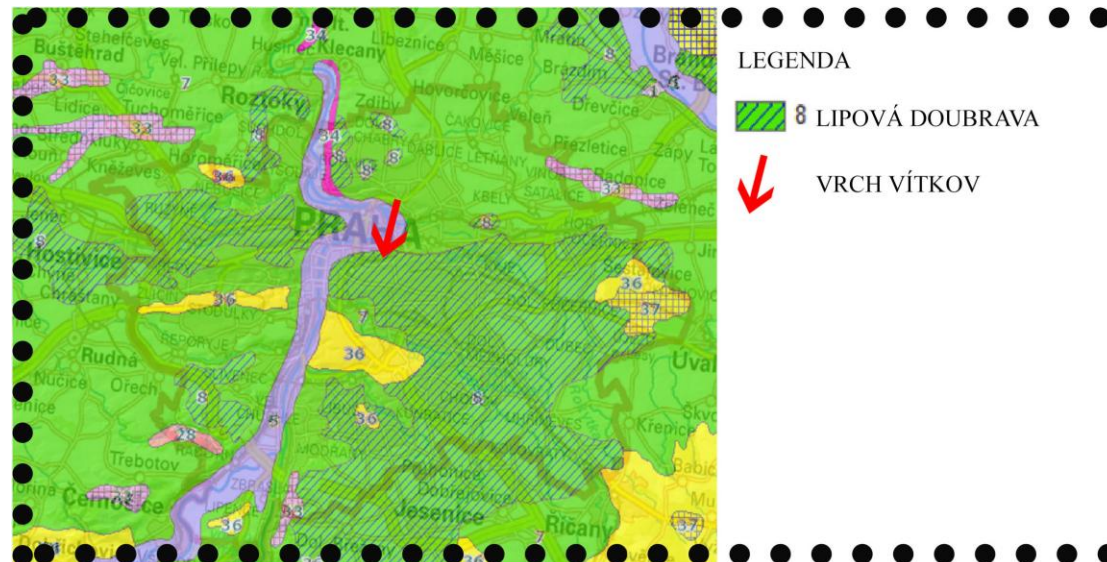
Buštěhrad
Stehelčeves
Vel. Přílepy
Husinec
Klecany
Libeznice
Měšice
Mratín
Brandýs
St. B.
Lidice
Čičovice
Tuchoměřice
Roztoky
Zdiby
Hovorčovice
Brázdim
Drevčice
Veleň
Kneževes
Přezletice
Zápy
Radonice
Praha
Hostivice
Chrášťany
Rudná
Nučice
Ořech
Třebotov
Černošice
Jesenice
Říčany
Uvaly
Škvorec
Křenice
Babice
Šestajovice
Kbely
Letňany
Satalice
Dobřejovice
Průhonice
Modřany
Řeporyje
Zbraslav
Dolní Břežany
33 32 7 34 8 36 8 36 7 36 36 8 5 36 28 36 33 8 37 36 37 7 4 8 33
LEGENDA
8 LIPOVÁ DOUBRAVA
VRCH VÍTKOV